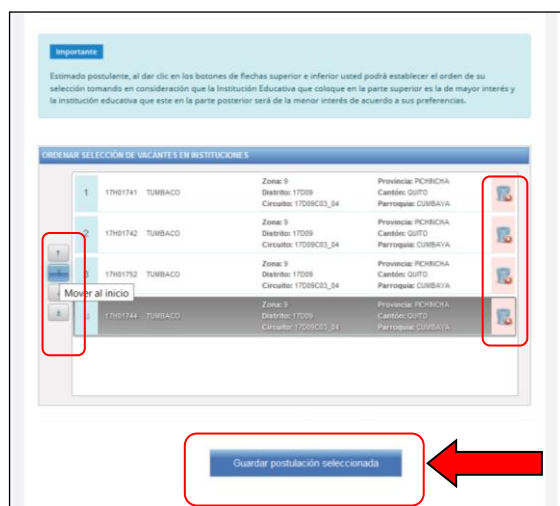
Importante

Estimado postulante, al dar clic en los botones de flechas superior e inferior usted podrá establecer el orden de su selección tomando en consideración que la Institución Educativa que coloque en la parte superior es la de mayor interés y la institución educativa que este en la parte posterior será de la menor interés de acuerdo a sus preferencias.

ORDENAR SELECCIÓN DE VACANTES EN INSTITUCIONES

| | | | | |
|---|---|---|---|---|
| 1 | 17H01741 | TUMBACO | Zona: 9 Distrito: 17D09 Circuito: 17D09C03_04 | Provincia: PICHINCHA Cantón: QUITO Parroquia: CUMBAYA |
| 2 | 17H01742 | TUMBACO | Zona: 9 Distrito: 17D09 Circuito: 17D09C03_04 | Provincia: PICHINCHA Cantón: QUITO Parroquia: CUMBAYA |
| 3 | 17H01752 | TUMBACO | Zona: 9 Distrito: 17D09 Circuito: 17D09C03_04 | Provincia: PICHINCHA Cantón: QUITO Parroquia: CUMBAYA |
| 4 | 17H01744 | TUMBACO | Zona: 9 Distrito: 17D09 Circuito: 17D09C03_04 | Provincia: PICHINCHA Cantón: QUITO Parroquia: CUMBAYA |

Mover al inicio

Guardar postulación seleccionada